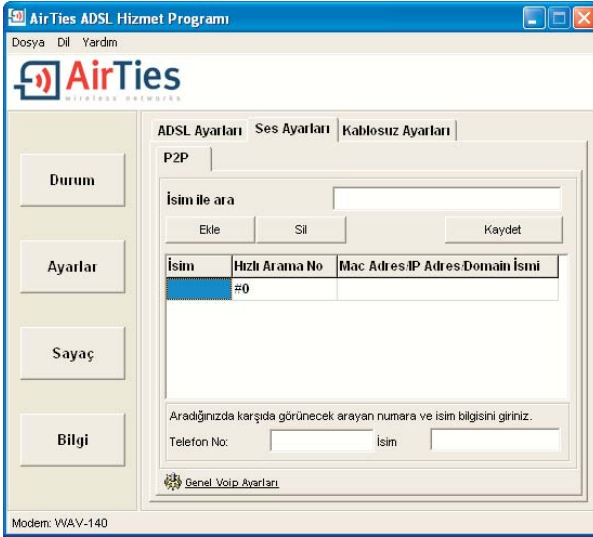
AirTies ADSL Hizmet Programı

Dosya Dil Yardım

AirTies
wireless networks

Durum

Ayarlar

Sayaç

Bilgi

ADSL Ayarları | Ses Ayarları | Kablosuz Ayarları

P2P

İsim ile ara

Ekle | Sil | Kaydet

| İsim | Hızlı Arama No | Mac Adres/IP Adres/Domain İsmi |
|---|---|---|
| | #0 | |

Aradığınızda karşıda görünecek arayan numara ve isim bilgisini giriniz.

Telefon No: İsim

Genel Voip Ayarları

Modem: WAV-140